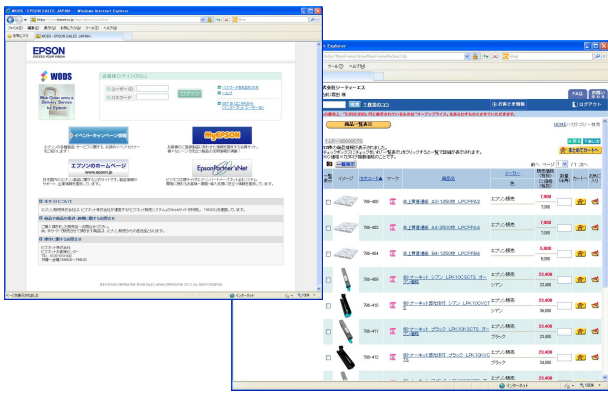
WODS - EPSON SALES JAPAN - Windows Internet Explorer

ファイル(F) 編集(E) 表示(V) お気に入り(A) ツール(T) ヘルプ(H)

お気に入り

WODS - EPSON SALES JAPAN

EPSON
EXCEED YOUR VISION

WODS
Web Order and a Delivery Service for Epson

会員様ログイン(SSL)

ユーザーID
パスワード
ログイン

パスワードをお忘れの方
ヘルプ

イベント・キャンペーン情報

MyEPSON

エプソンのホームページ
www.epson.jp

EpsonPartner'sNet

お知らせ

インターネット

100%

t Explorer

ツール(T) ヘルプ(H)

FAQ
ログアウト

商品一覧画面

HOME

一括選択

イメージ
商品コード
マーク
商品名
メーカー
色
数量
カートへ

709-400
全上質普通紙 A3 LPCPPA3
エプソン販売
7,800

709-403
全上質普通紙 A4 LPCPPA4
エプソン販売
7,800

709-404
全上質普通紙 B4 LPCPPB4
エプソン販売
5,800

709-409
ETカートリッジ シアン LPC3T5C
エプソン販売
シアン
23,400

709-410
ETカートリッジ シアン LPC3T5C
エプソン販売
シアン
23,400

709-411
ETカートリッジ ブラック LPC3T5K
エプソン販売
ブラック
23,400

709-412
ETカートリッジ ブラック LPC3T5K
エプソン販売
ブラック
23,400

インターネット

100%